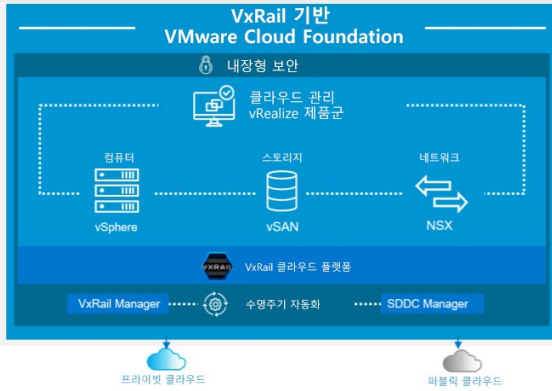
VxRail 기반
VMware Cloud Foundation

내장형 보안

클라우드 관리
vRealize 제품군

컴퓨터
vSphere

스토리지
vSAN

네트워크
NSX

VxRail
VxRail 클라우드 플랫폼

VxRail Manager
수명주기 자동화
SDDC Manager

프라이빗 클라우드
퍼블릭 클라우드